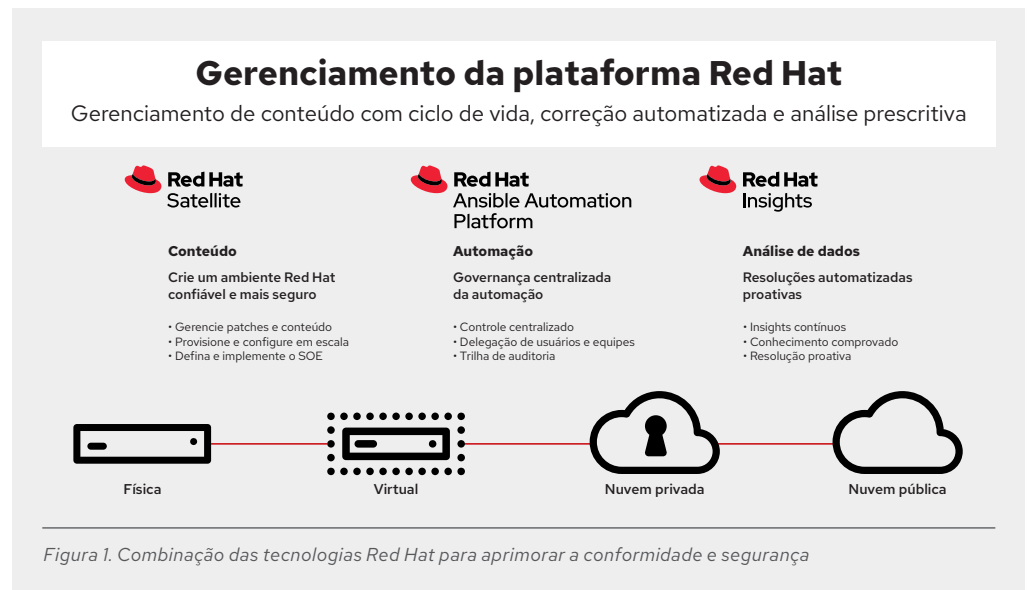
Gerenciamento da plataforma Red Hat

Gerenciamento de conteúdo com ciclo de vida, correção automatizada e análise prescritiva

Red Hat
Satellite

Conteúdo

Crie um ambiente Red Hat confiável e mais seguro

• Gerencie patches e conteúdo
• Provisione e configure em escala
• Defina e implemente o SOE

Red Hat
Ansible Automation Platform

Automação

Governança centralizada da automação

• Controle centralizado
• Delegação de usuários e equipes
• Trilha de auditoria

Red Hat
Insights

Análise de dados

Resoluções automatizadas proativas

• Insights contínuos
• Conhecimento comprovado
• Resolução proativa

Física

Virtual

Nuvem privada

Nuvem pública

Figura 1. Combinação das tecnologias Red Hat para aprimorar a conformidade e segurança